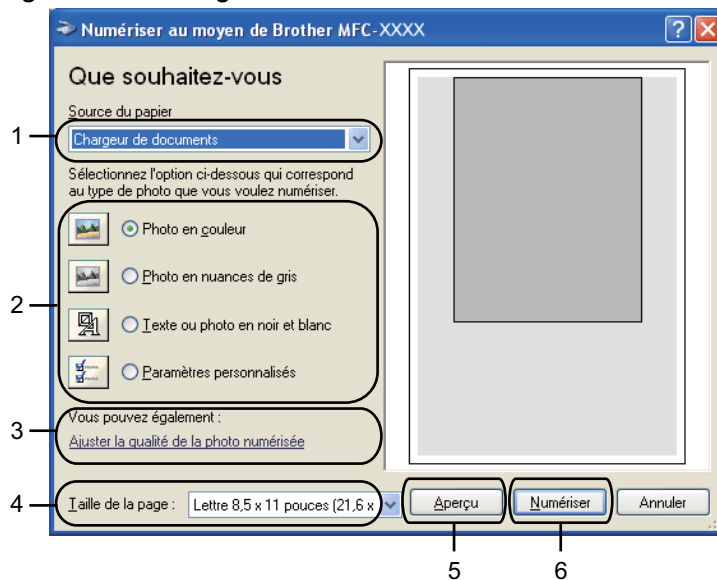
Numériser au moyen de Brother MFC-XXXX

Que souhaitez-vous

Source du papier

1

Chargeur de documents

Sélectionnez l'option ci-dessous qui correspond au type de photo que vous voulez numériser.

2

Photo en couleur

Photo en nuances de gris

Texte ou photo en noir et blanc

Paramètres personnalisés

3

Vous pouvez également :

Ajuster la qualité de la photo numérisée

4

Taille de la page : Lettre 8,5 x 11 pouces (21,6 x

Aperçu

Numériser

Annuler

5

6